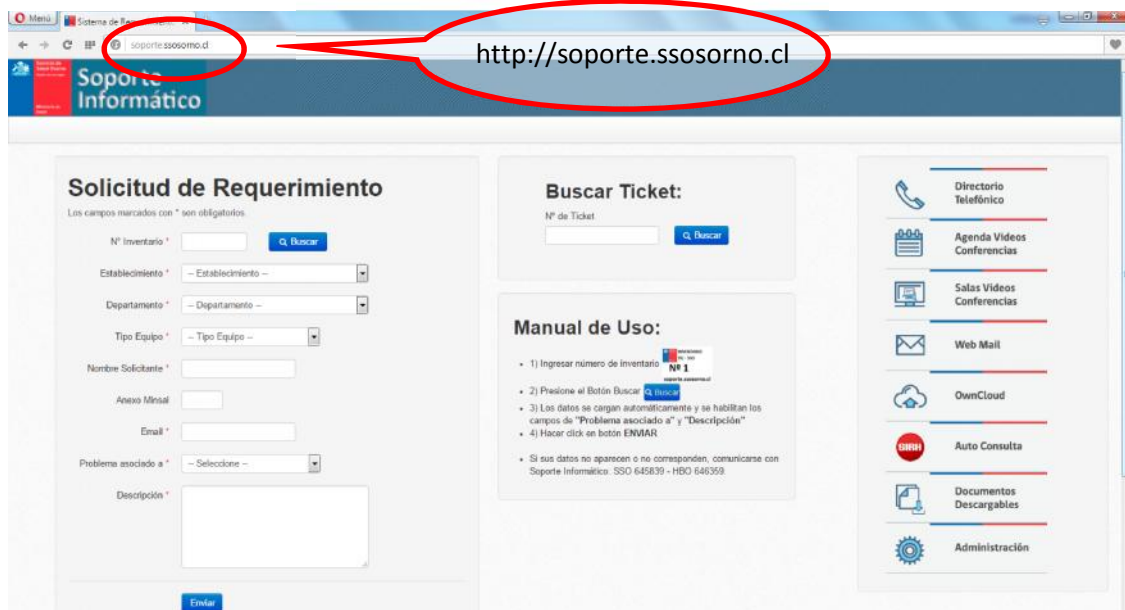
Menú | Sistema de Re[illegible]

soporte.ssosorno.cl

http://soporte.ssosorno.cl

Soporte Informático

Solicitud de Requerimiento

Los campos marcados con * son obligatorios.

Nº Inventario * Buscar

Establecimiento * -- Establecimiento --

Departamento * -- Departamento --

Tipo Equipo * -- Tipo Equipo --

Nombre Solicitante *

Anexo Minsal

Email *

Problema asociado a * -- Seleccione --

Descripción *

Enviar

Buscar Ticket:

Nº de Ticket

Buscar

Manual de Uso:

- 1) Ingresar número de inventario Nº 1 soporte.ssosorno.cl
- 2) Presione el Botón Buscar Buscar
- 3) Los datos se cargan automáticamente y se habilitan los campos de "Problema asociado a" y "Descripción"
- 4) Hacer click en botón ENVIAR

- Si sus datos no aparecen o no corresponden, comunicarse con Soporte Informático. SSO 645839 - HBO 646359.

Directorio Telefónico

Agenda Videos Conferencias

Salas Videos Conferencias

Web Mail

OwnCloud

SIRH

Auto Consulta

Documentos Descargables

Administración